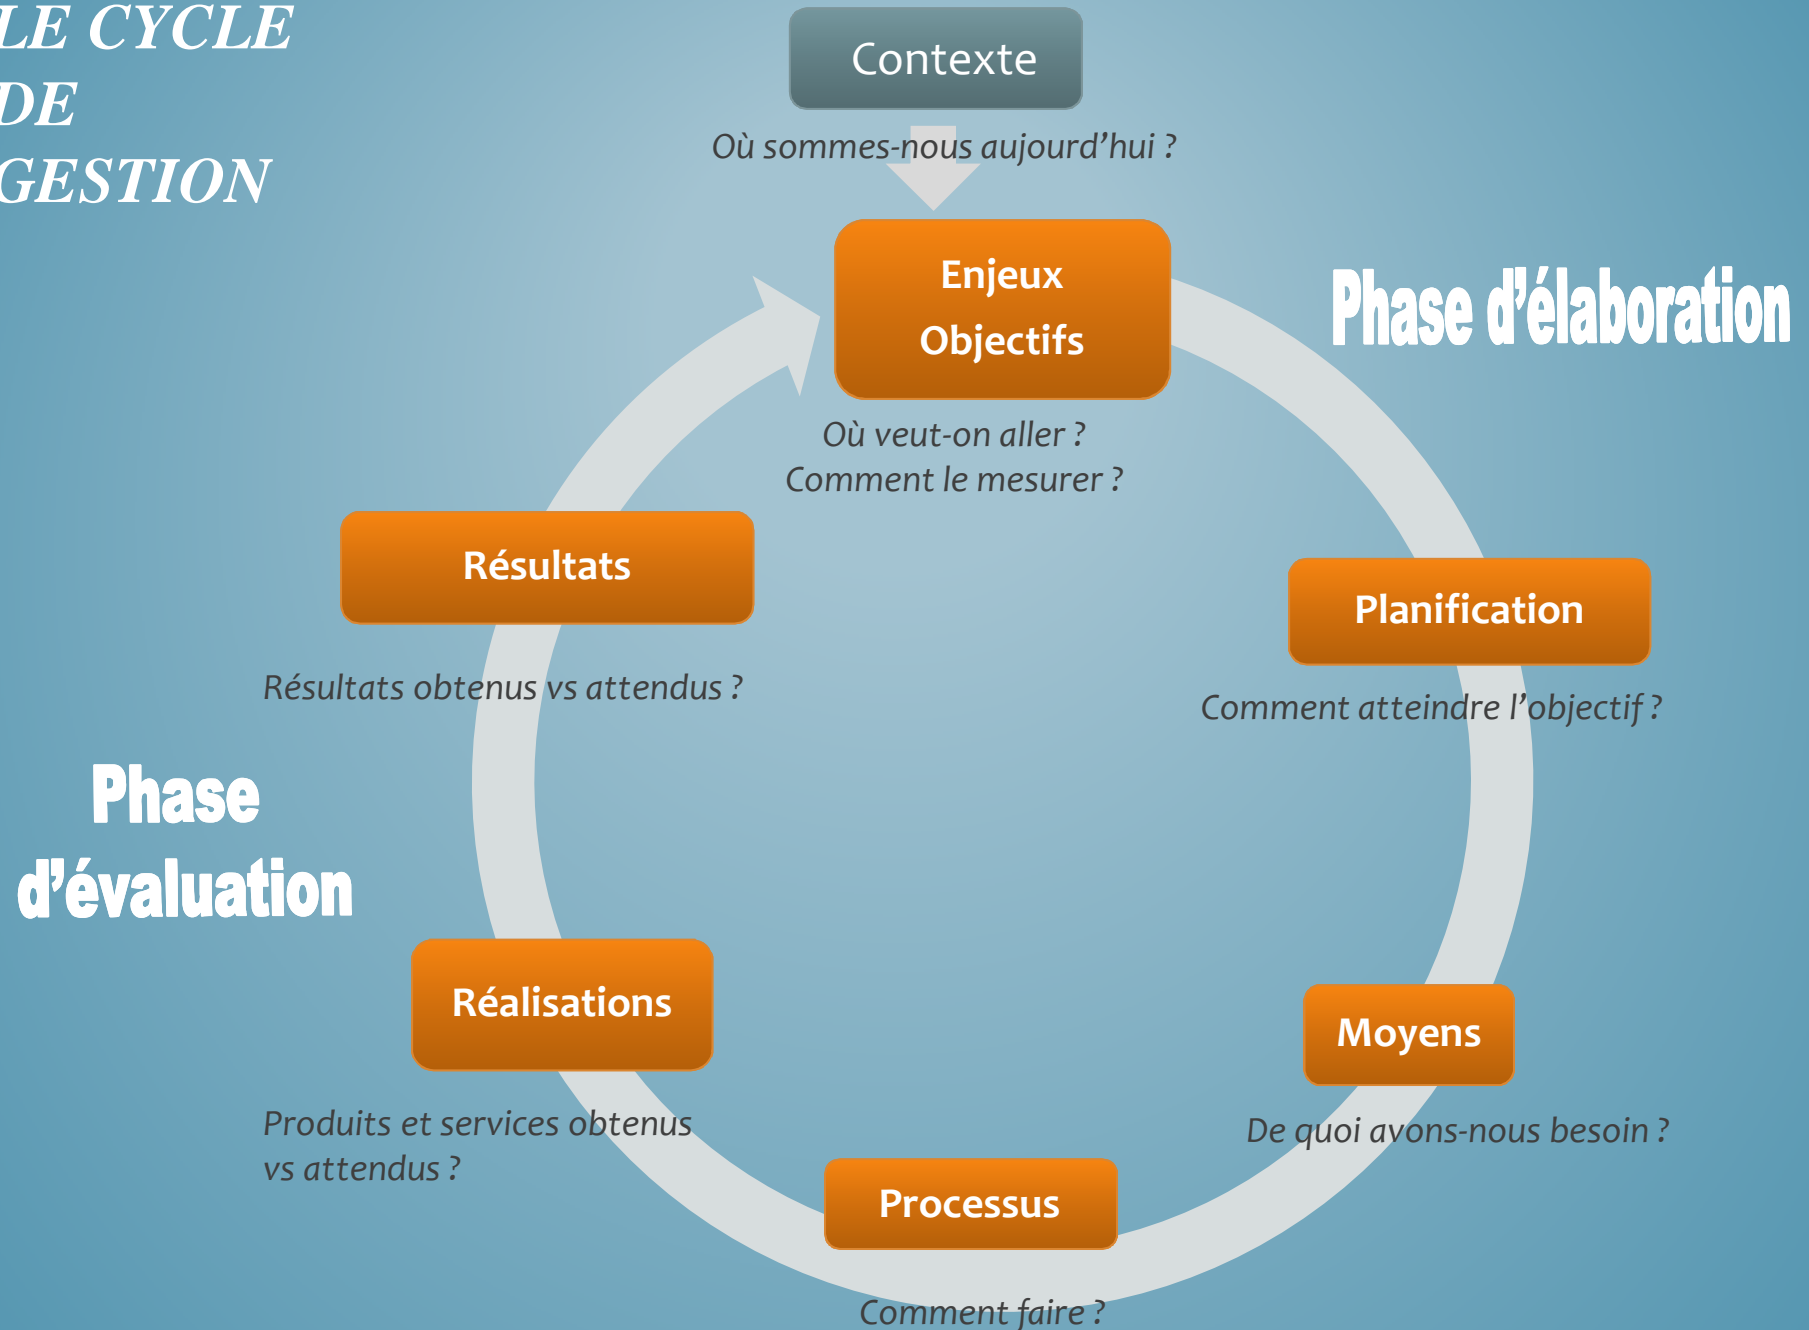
LE CYCLE DE GESTION

Contexte

Où sommes-nous aujourd'hui ?

Enjeux
Objectifs

Phase d'élaboration

Où veut-on aller ?
Comment le mesurer ?

Résultats

Planification

Résultats obtenus vs attendus ?

Comment atteindre l'objectif ?

Phase d'évaluation

Réalisations

Moyens

Produits et services obtenus vs attendus ?

De quoi avons-nous besoin ?

Processus

Comment faire ?